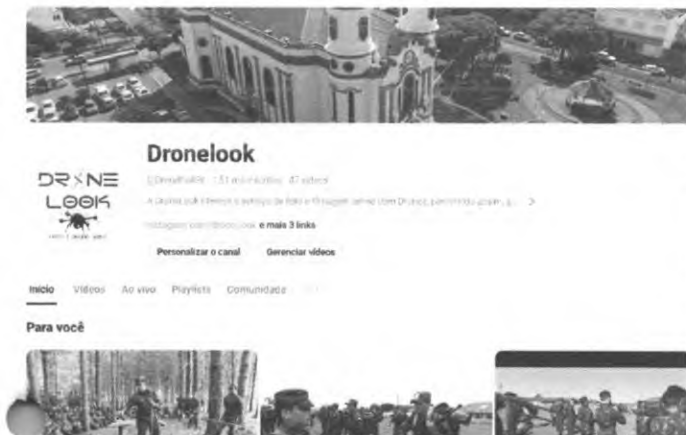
DR✕NE
LOOK

Dronelook

@DroneRolPR · 1,51 mil inscritos · 47 vídeos

A Dronelook oferece serviços de foto e filmagem aérea com Drones, percorrendo ... >

instagram.com/dronelook e mais 3 links

Personalizar o canal

Gerenciar vídeos

Início

Vídeos

Ao vivo

Playlists

Comunidade

Para você